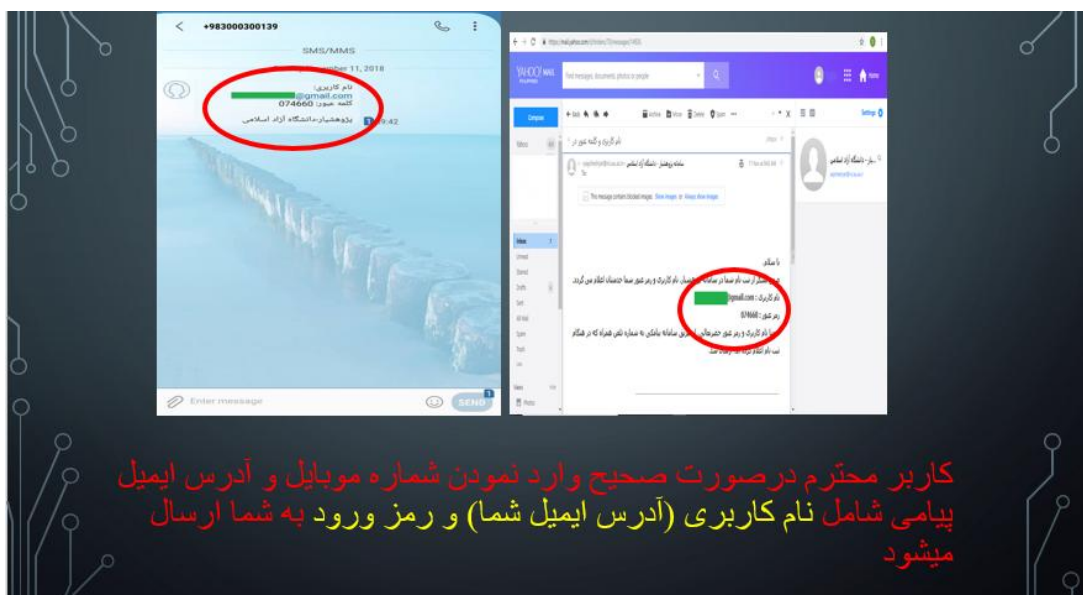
+983000300139

SMS/MMS

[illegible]mber 11, 2018

نام کاربری:
@gmail.com
کلمه عبور: 074660

پژوهشیار-دانشگاه آزاد اسلامی

9:42

Enter message

SEND

YAHOO! MAIL

Find messages, documents, photos or people

Home

Compose

Settings

Inbox

Unread

Starred

Drafts

Sent

Archive

Spam

Trash

نام کاربری و کلمه عبور در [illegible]

سامانه پژوهشیار - دانشگاه آزاد اسلامی

This message contains blocked images. Show Images or Always Show Images

با سلام

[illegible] نام کاربری و رمز عبور شما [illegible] اعلام می گردد

نام کاربری : @gmail.com

رمز عبور : 074660

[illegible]

پژوهشیار - دانشگاه آزاد اسلامی

کاربر محترم درصورت صحیح وارد نمودن شماره موبایل و آدرس ایمیل پیامی شامل نام کاربری (آدرس ایمیل شما) و رمز ورود به شما ارسال میشود